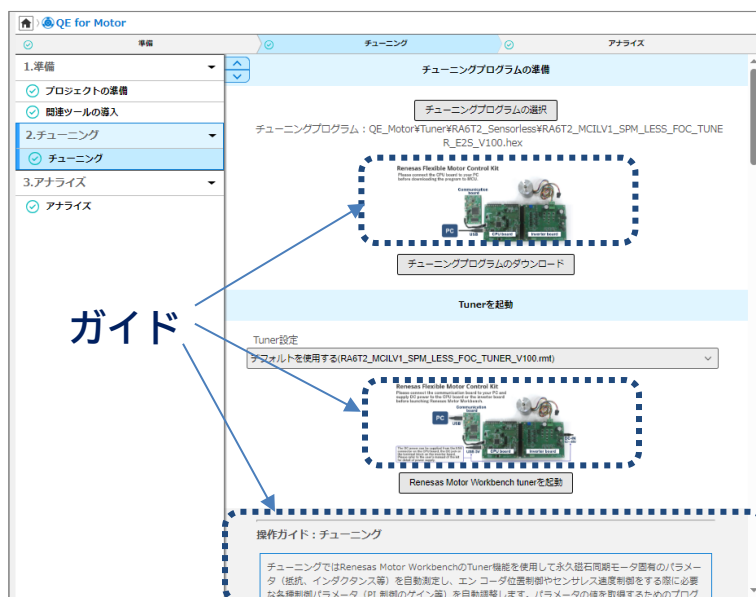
QE for Motor

準備

チューニング

アナライズ

1.準備

プロジェクトの準備

関連ツールの導入

2.チューニング

チューニング

3.アナライズ

アナライズ

チューニングプログラムの準備

チューニングプログラムの選択

チューニングプログラム：QE_Motor¥Tuner¥RA6T2_Sensorless¥RA6T2_MCILV1_SPM_LESS_FOC_TUNER_E2S_V100.hex

Renesas Flexible Motor Control Kit
Please connect the CPU board to your PC before downloading the program to MCU.

Communication board

PC

USB

CPU board

Inverter board

チューニングプログラムのダウンロード

ガイド

Tunerを起動

Tuner設定

デフォルトを使用する(RA6T2_MCILV1_SPM_LESS_FOC_TUNER_V100.rmt)

Renesas Flexible Motor Control Kit
Please connect the communication board to your PC and supply DC power to the CPU board or the inverter board before launching Renesas Motor Workbench.

Communication board

PC

USB

CPU board

Inverter board

Renesas Motor Workbench tunerを起動

操作ガイド：チューニング

チューニングではRenesas Motor WorkbenchのTuner機能を使用して永久磁石同期モータ固有のパラメータ（抵抗、インダクタンス等）を自動測定し、エンコーダ位置制御やセンサレス速度制御をする際に必要な各種制御パラメータ（PI制御のゲイン等）を自動調整します。パラメータの値を取得するためのプログ